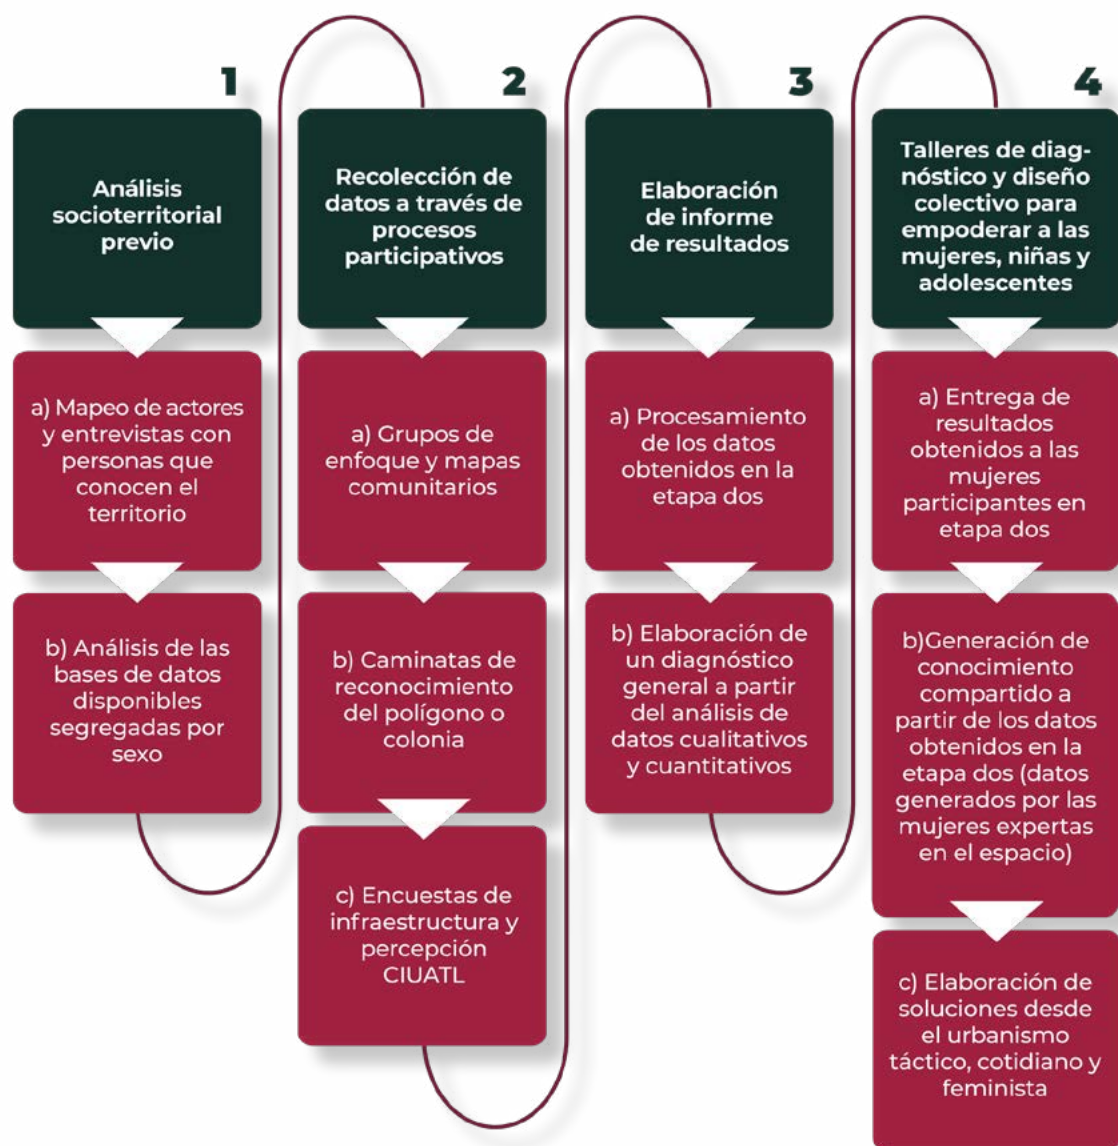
1

Análisis socioterritorial previo

a) Mapeo de actores y entrevistas con personas que conocen el territorio

b) Análisis de las bases de datos disponibles segregadas por sexo

2

Recolección de datos a través de procesos participativos

a) Grupos de enfoque y mapas comunitarios

b) Caminatas de reconocimiento del polígono o colonia

c) Encuestas de infraestructura y percepción CIUATL

3

Elaboración de informe de resultados

a) Procesamiento de los datos obtenidos en la etapa dos

b) Elaboración de un diagnóstico general a partir del análisis de datos cualitativos y cuantitativos

4

Talleres de diagnóstico y diseño colectivo para empoderar a las mujeres, niñas y adolescentes

a) Entrega de resultados obtenidos a las mujeres participantes en etapa dos

b)Generación de conocimiento compartido a partir de los datos obtenidos en la etapa dos (datos generados por las mujeres expertas en el espacio)

c) Elaboración de soluciones desde el urbanismo táctico, cotidiano y feminista